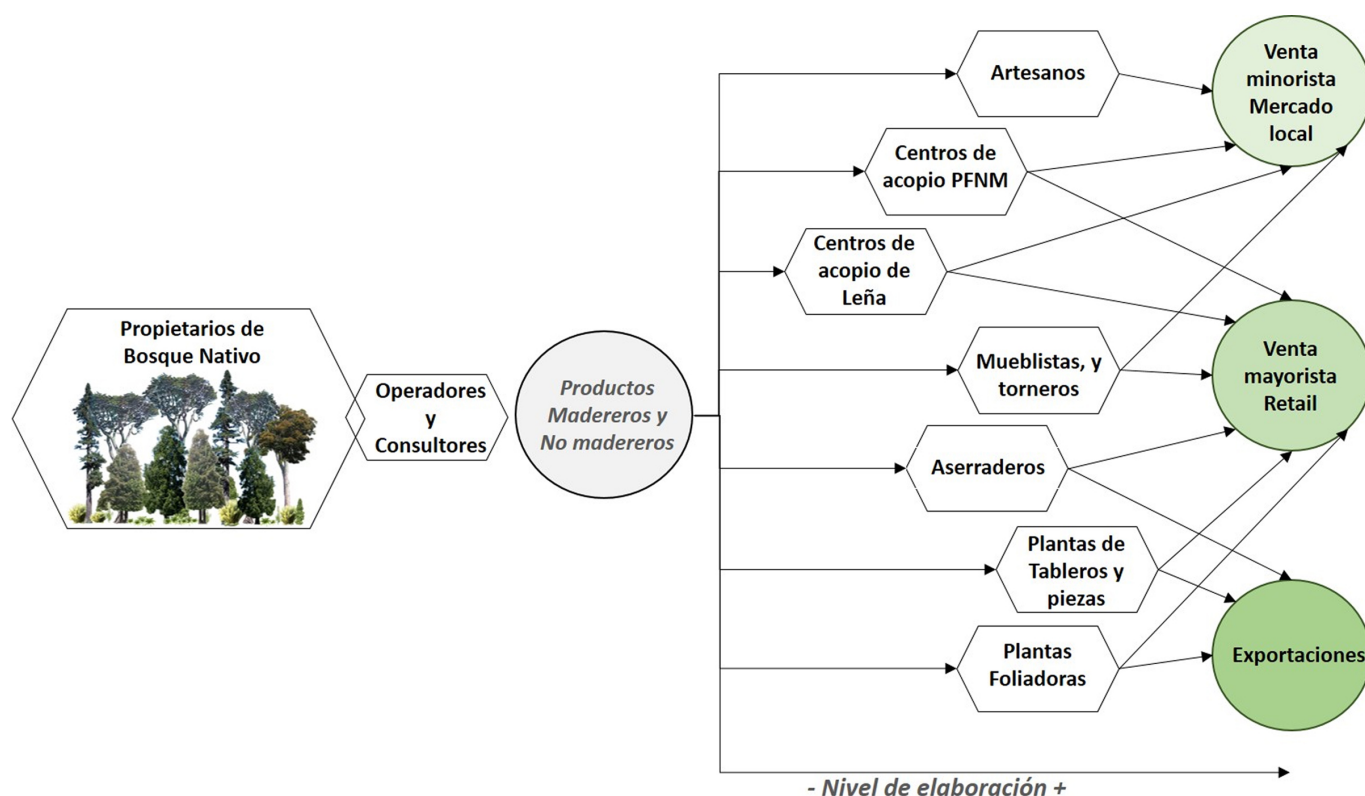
Propietarios de Bosque Nativo

Operadores y Consultores

Productos Madereros y No madereros

Artesanos

Centros de acopio PFNM

Centros de acopio de Leña

Mueblistas, y torneros

Aserraderos

Plantas de Tableros y piezas

Plantas Foliadoras

Venta minorista Mercado local

Venta mayorista Retail

Exportaciones

- Nivel de elaboración +